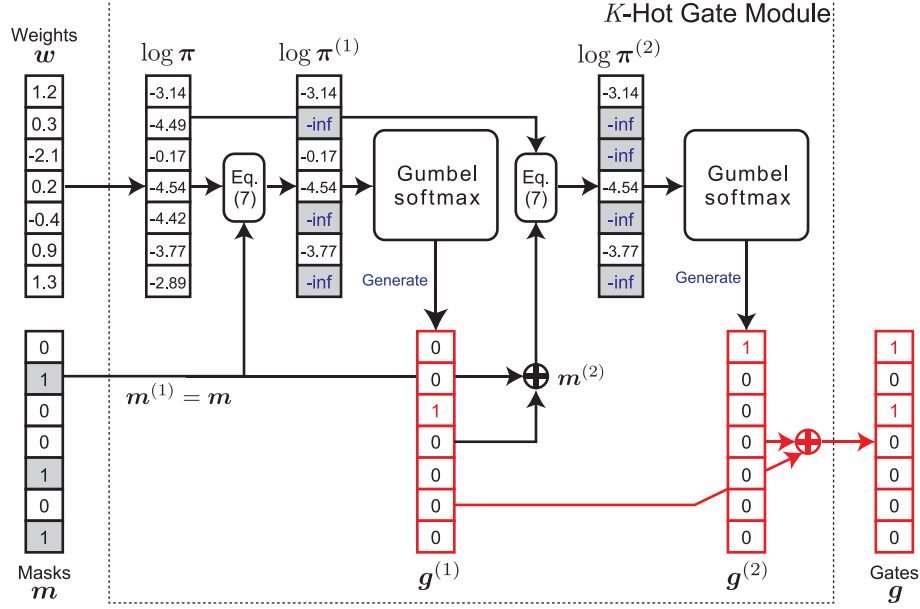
$K$-Hot Gate Module

Weights
$\boldsymbol{w}$

| 1.2 |
|---|
| 0.3 |
| -2.1 |
| 0.2 |
| -0.4 |
| 0.9 |
| 1.3 |

$\log \boldsymbol{\pi}$

| -3.14 |
|---|
| -4.49 |
| -0.17 |
| -4.54 |
| -4.42 |
| -3.77 |
| -2.89 |

Eq. (7)

$\log \boldsymbol{\pi}^{(1)}$

| -3.14 |
|---|
| -inf |
| -0.17 |
| -4.54 |
| -inf |
| -3.77 |
| -inf |

Gumbel softmax

Generate

Eq. (7)

$\log \boldsymbol{\pi}^{(2)}$

| -3.14 |
|---|
| -inf |
| -inf |
| -4.54 |
| -inf |
| -3.77 |
| -inf |

Gumbel softmax

Generate

| 0 |
|---|
| 1 |
| 0 |
| 0 |
| 1 |
| 0 |
| 1 |

Masks
$\boldsymbol{m}$

$\boldsymbol{m}^{(1)} = \boldsymbol{m}$

| 0 |
|---|
| 0 |
| 1 |
| 0 |
| 0 |
| 0 |
| 0 |

$\boldsymbol{g}^{(1)}$

$\boldsymbol{m}^{(2)}$

| 1 |
|---|
| 0 |
| 0 |
| 0 |
| 0 |
| 0 |
| 0 |

$\boldsymbol{g}^{(2)}$

| 1 |
|---|
| 0 |
| 1 |
| 0 |
| 0 |
| 0 |
| 0 |

Gates
$\boldsymbol{g}$